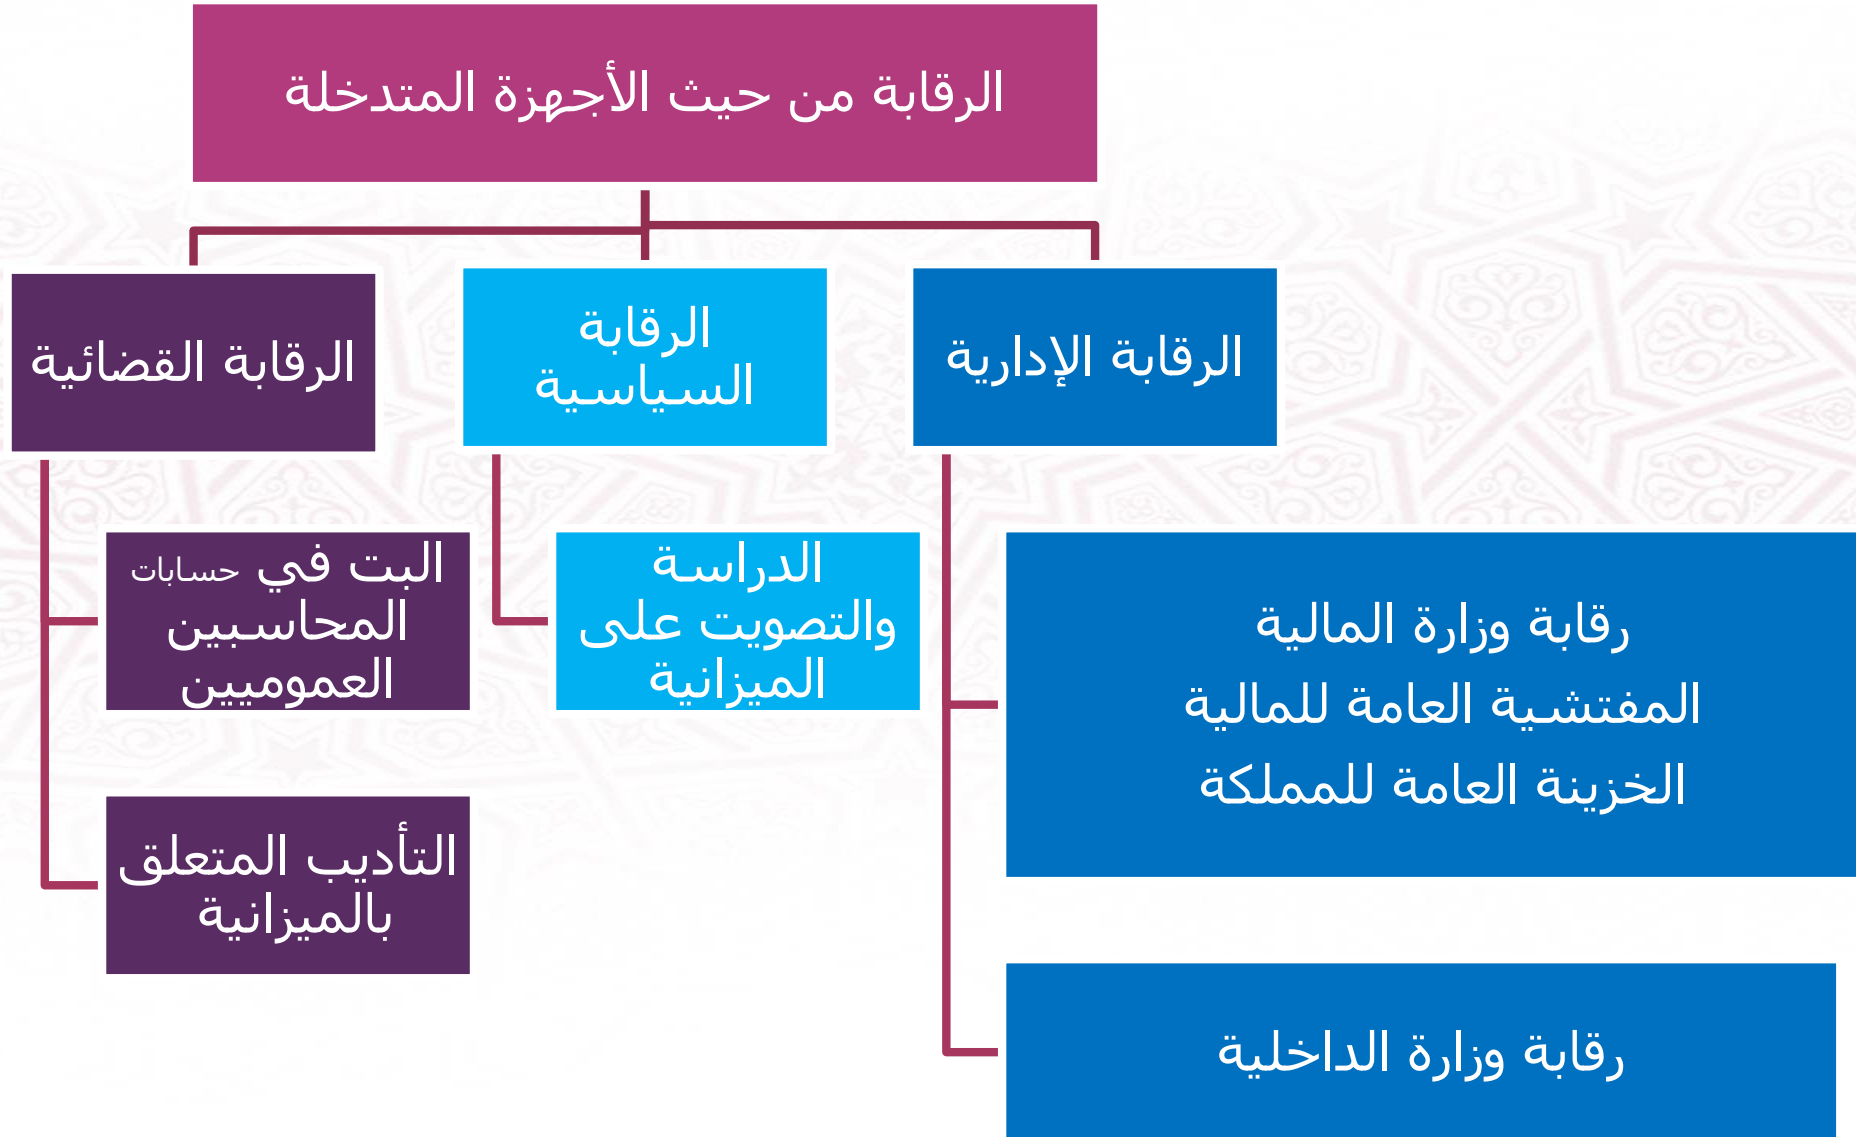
الرقابة من حيث الأجهزة المتدخلة

الرقابة الإدارية

الرقابة السياسية

الرقابة القضائية

رقابة وزارة المالية
المفتشية العامة للمالية
الخزينة العامة للمملكة

رقابة وزارة الداخلية

الدراسة والتصويت على الميزانية

البت في حسابات المحاسبين العموميين

التأديب المتعلق بالميزانية